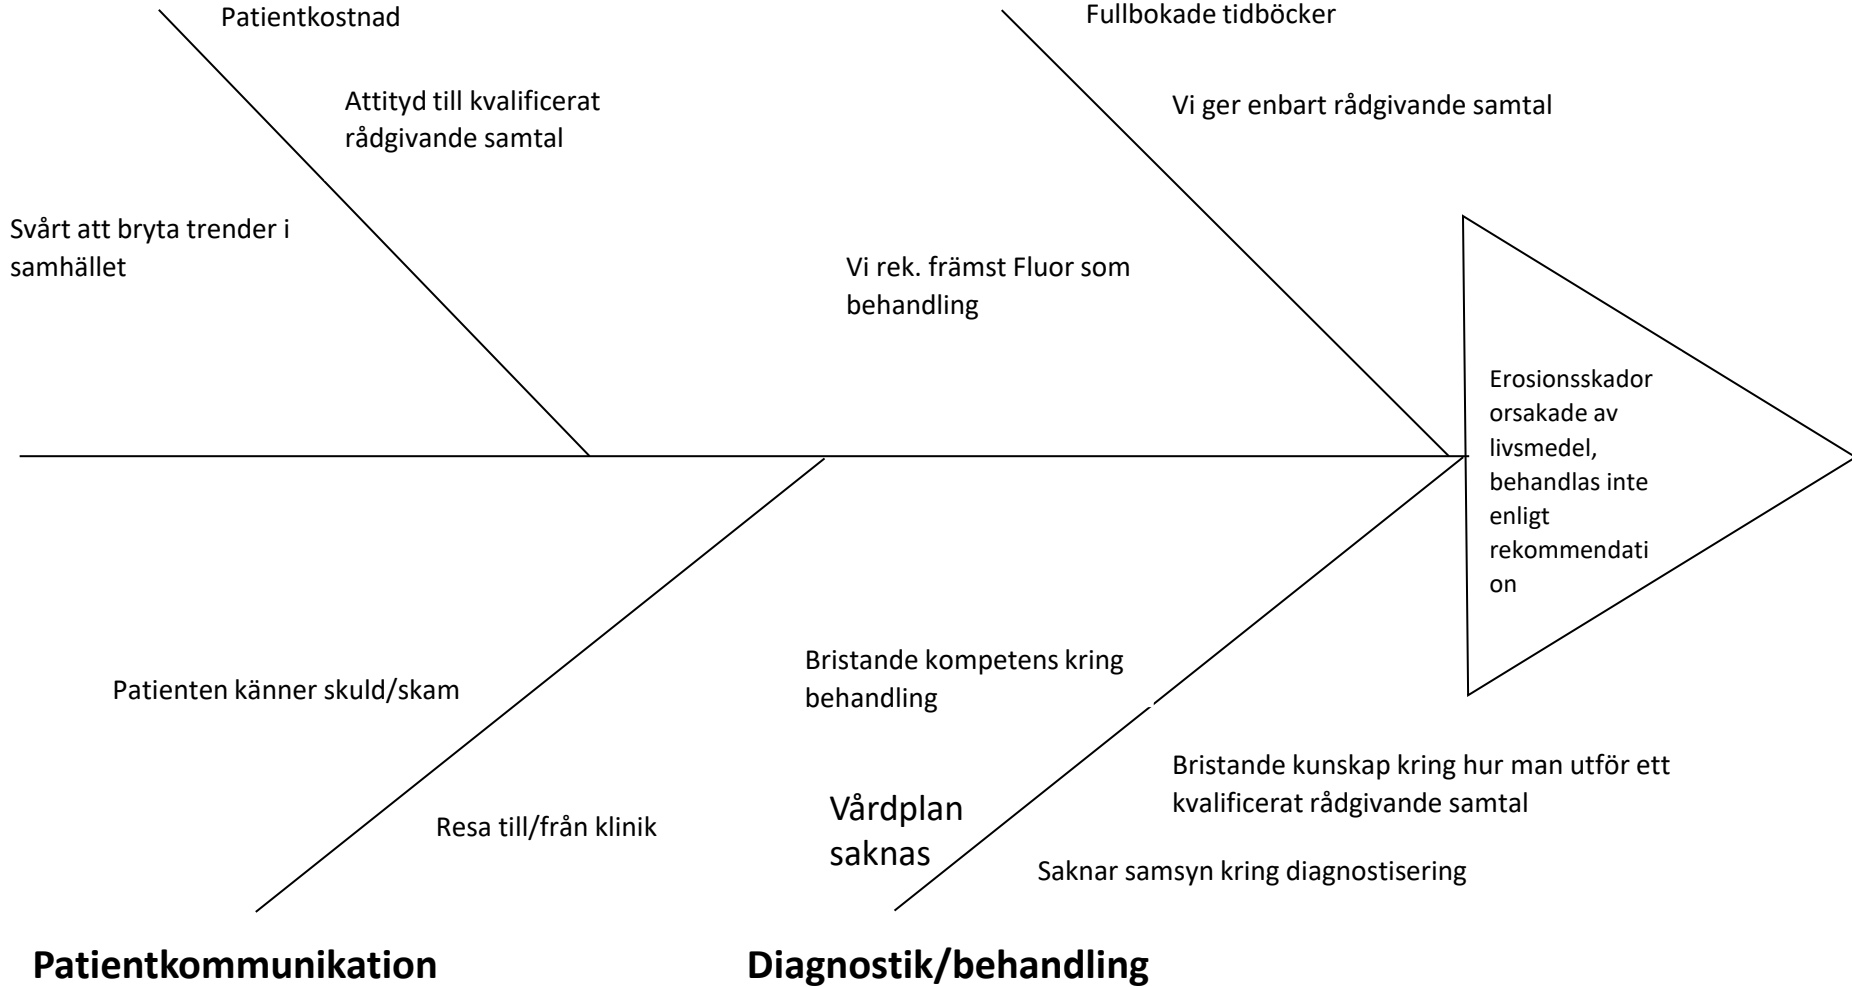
Patientkostnad

Attityd till kvalificerat rådgivande samtal

Svårt att bryta trender i samhället

Fullbokade tidböcker

Vi ger enbart rådgivande samtal

Vi rek. främst Fluor som behandling

Erosionsskador orsakade av livsmedel, behandlas inte enligt rekommendati on

Patienten känner skuld/skam

Resa till/från klinik

Bristande kompetens kring behandling

Vårdplan saknas

Bristande kunskap kring hur man utför ett kvalificerat rådgivande samtal

Saknar samsyn kring diagnostisering

Patientkommunikation

Diagnostik/behandling